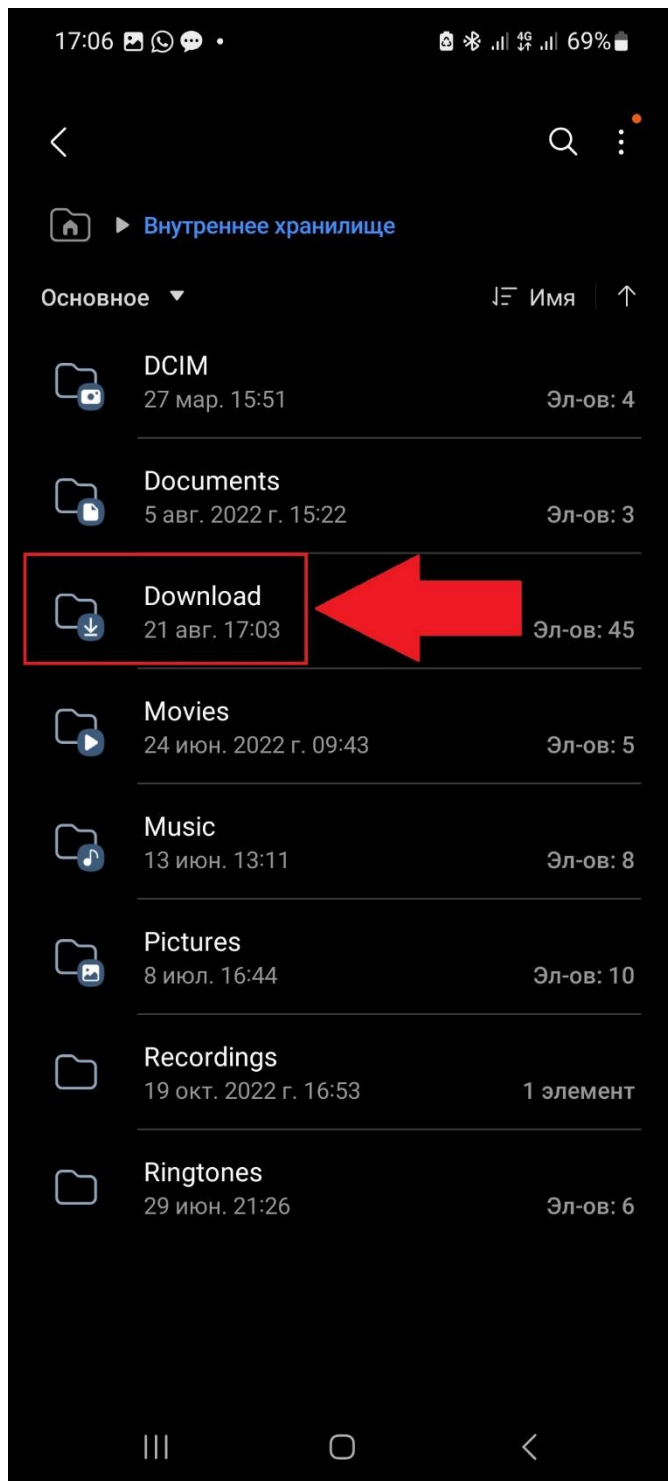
17:06 • 4G 69%

Внутреннее хранилище

Основное

Имя

DCIM
27 мар. 15:51
Эл-ов: 4

Documents
5 авг. 2022 г. 15:22
Эл-ов: 3

Download
21 авг. 17:03
Эл-ов: 45

Movies
24 июн. 2022 г. 09:43
Эл-ов: 5

Music
13 июн. 13:11
Эл-ов: 8

Pictures
8 июл. 16:44
Эл-ов: 10

Recordings
19 окт. 2022 г. 16:53
1 элемент

Ringtones
29 июн. 21:26
Эл-ов: 6